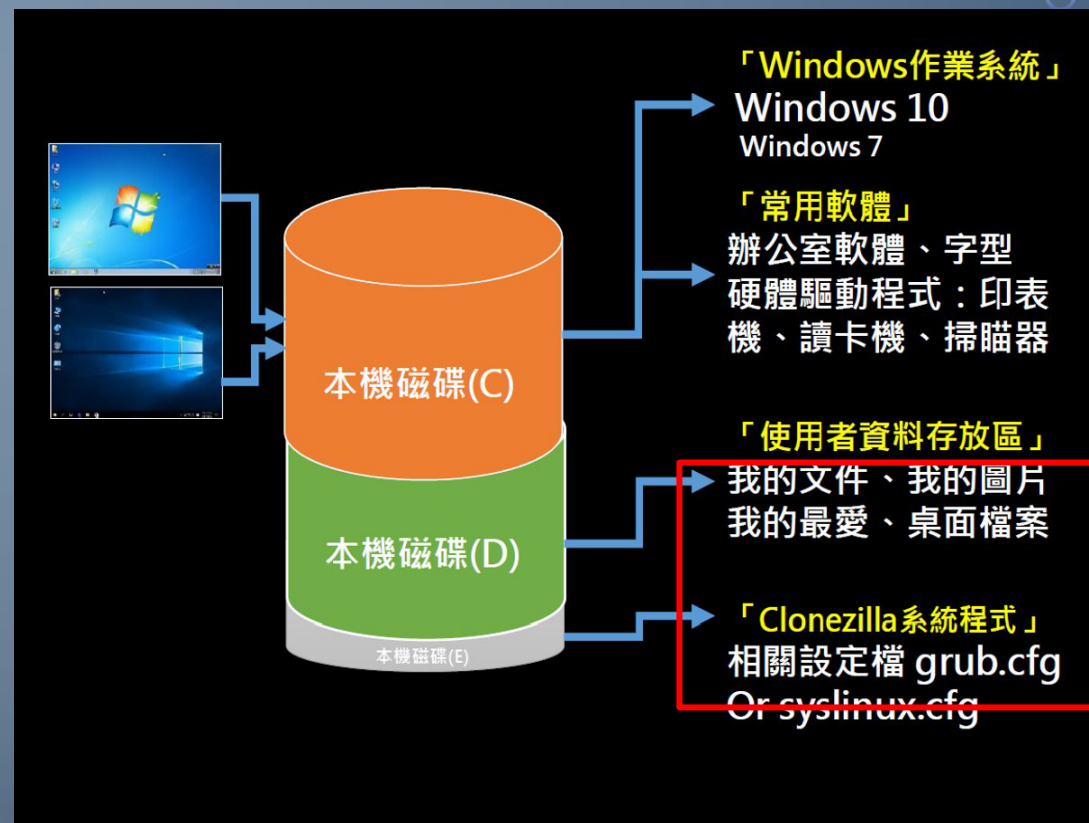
本機磁碟(C)

本機磁碟(D)

本機磁碟(E)

「Windows作業系統」
Windows 10
Windows 7

「常用軟體」
辦公室軟體、字型
硬體驅動程式：印表機、讀卡機、掃瞄器

「使用者資料存放區」
我的文件、我的圖片
我的最愛、桌面檔案

「Clonezilla系統程式」
相關設定檔 grub.cfg
Or syslinux.cfg